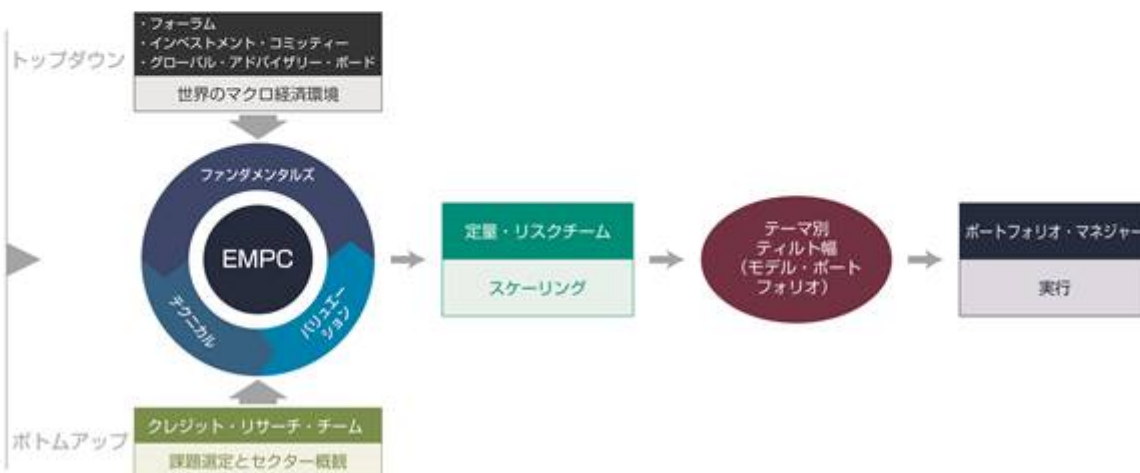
トップダウン

・フォーラム
・インベストメント・コミッティー
・グローバル・アドバイザリー・ボード

世界のマクロ経済環境

ファンダメンタルズ

EMPC

テクニカル

バリュエーション

定量・リスクチーム

スケーリング

テーマ別
ティルト幅
（モデル・ポート
フォリオ）

ポートフォリオ・マネジャー

実行

ボトムアップ

クレジット・リサーチ・チーム

課題選定とセクター概観